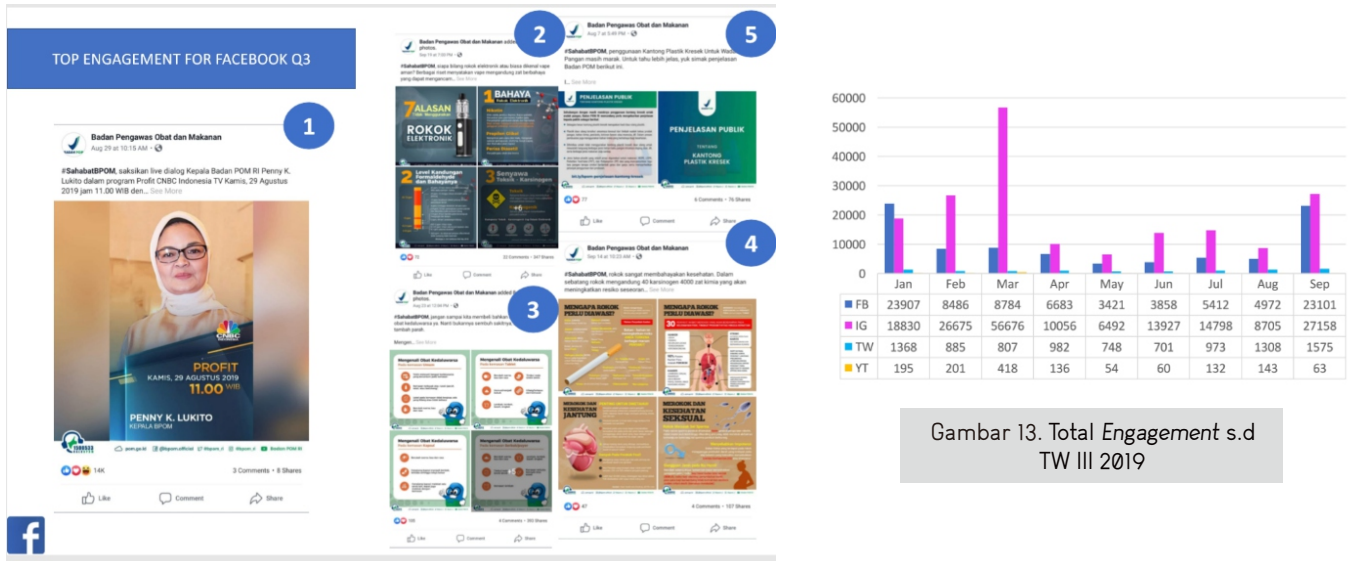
TOP ENGAGEMENT FOR FACEBOOK Q3

1

Badan Pengawas Obat dan Makanan
Aug 29 at 10:15 AM

#SahabatBPOM, saksikan live dialog Kepala Badan POM RI Penny K. Lukito dalam program Profit CNBC Indonesia TV Kamis, 29 Agustus 2019 jam 11.00 WIB den... See More

PROFIT
KAMIS, 29 AGUSTUS 2019
11.00 WIB

PENNY K. LUKITO
KEPALA BPOM

14K
3 Comments • 8 Shares

Like Comment Share

2

Badan Pengawas Obat dan Makanan added photos.

#SahabatBPOM, siapa bilang rokok elektronik atau bisa disebut vape aman? Berbagai riset menyatakan vape mengandung zat berbahaya yang dapat mengancam... See More

7 ALASAN TIDAK MENGGUNAKAN ROKOK ELEKTRONIK

1 BAHAYA

2 Level Kandungan Formaldehyde dan Bahayanya

3 Senyawa Toksik - Karsinogen

72
22 Comments • 347 Shares

Like Comment Share

3

Badan Pengawas Obat dan Makanan added photos.

#SahabatBPOM, jangan sampai kita membeli bahkan ... obat kedaluwarsa ya. Nanti bukannya sembuh sakitnya ... tambah parah.

Mengen... See More

Mengenali Obat Kedaluwarsa

Mengenali Obat Kedaluwarsa

Mengenali Obat Kedaluwarsa

Mengenali Obat Kedaluwarsa

106
4 Comments • 393 Shares

Like Comment Share

5

Badan Pengawas Obat dan Makanan
Aug 7 at 5:49 PM

#SahabatBPOM, penggunaan Kantong Plastik Kresek Untuk Wadah Pangan masih marak. Untuk tahu lebih jelas, yuk simak penjelasan Badan POM berikut ini.

1... See More

PENJELASAN PUBLIK

PENJELASAN PUBLIK
TENTANG
KANTONG PLASTIK KRESEK

77
6 Comments • 76 Shares

Like Comment Share

4

Badan Pengawas Obat dan Makanan
Sep 14 at 10:23 AM

#SahabatBPOM, rokok sangat membahayakan kesehatan. Dalam sebatang rokok mengandung 40 karsinogen 4000 zat kimia yang akan meningkatkan resiko kesehatan...

MENGAPA ROKOK PERLU DIAWASI?

MENGAPA ROKOK PERLU DIAWASI?

MEROKOK DAN KESEHATAN JANTUNG

MEROKOK DAN KESEHATAN SEKSUAL

47
4 Comments • 157 Shares

Like Comment Share

60000
50000
40000
30000
20000
10000
0

| | Jan | Feb | Mar | Apr | May | Jun | Jul | Aug | Sep |
|---|---|---|---|---|---|---|---|---|---|
| FB | 23907 | 8486 | 8784 | 6683 | 3421 | 3858 | 5412 | 4972 | 23101 |
| IG | 18830 | 26675 | 56676 | 10056 | 6492 | 13927 | 14798 | 8705 | 27158 |
| TW | 1368 | 885 | 807 | 982 | 748 | 701 | 973 | 1308 | 1575 |
| YT | 195 | 201 | 418 | 136 | 54 | 60 | 132 | 143 | 63 |

Gambar 13. Total Engagement s.d TW III 2019